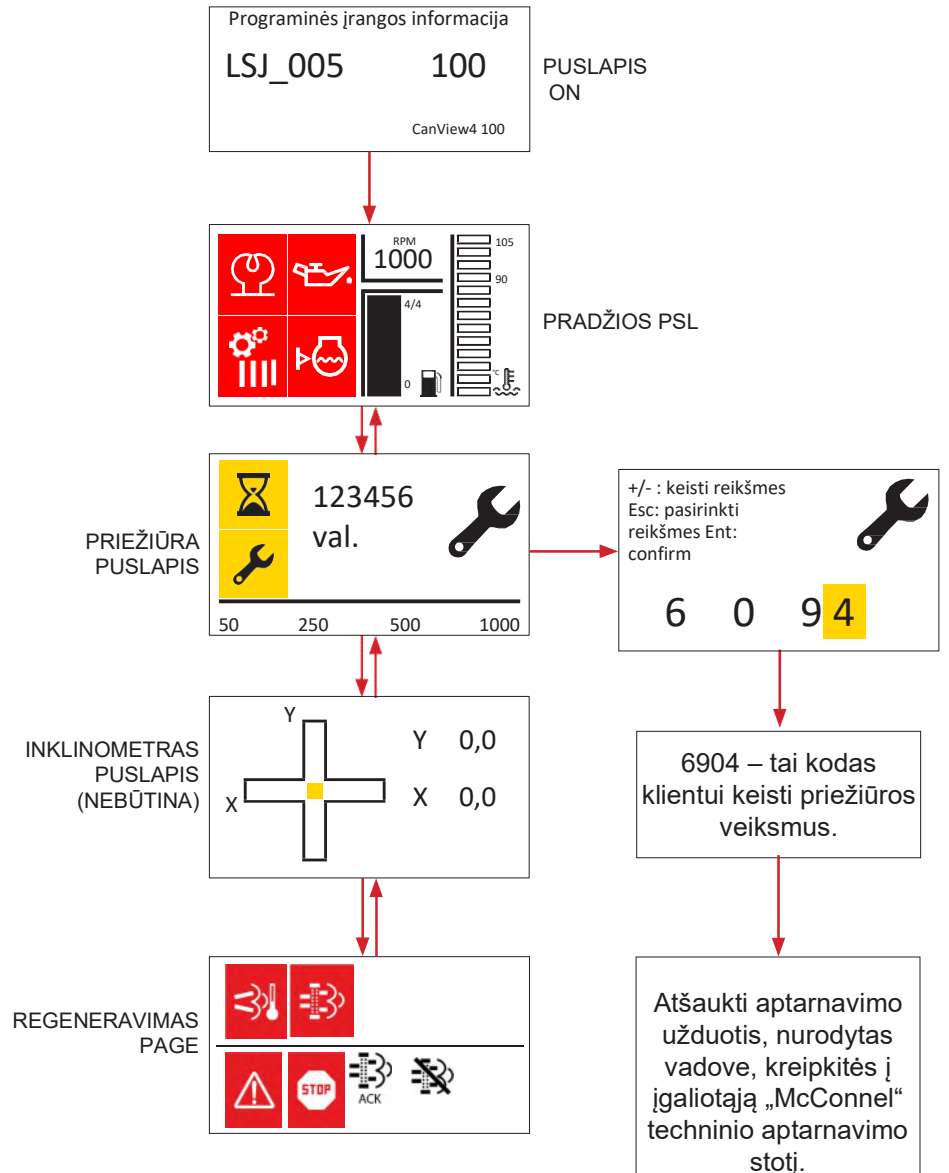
Programinės įrangos informacija

LSJ_005 100

CanView4 100

PUSLAPIS ON

RPM
1000

4/4

0

105

90

°C

PRADŽIOS PSL

123456
val.

50 250 500 1000

PRIEŽIŪRA PUSLAPIS

+/- : keisti reikšmes
Esc: pasirinkti reikšmes Ent: confirm

6 0 9 4

6904 – tai kodas klientui keisti priežiūros veiksmus.

Y

X

Y 0,0

X 0,0

INKLINOMETRAS PUSLAPIS (NEBŪTINA)

STOP

ACK

REGENERAVIMAS PAGE

Atšaukti aptarnavimo užduotis, nurodytas vadove, kreipkitės į įgaliotąją „McConnel“ techninio aptarnavimo stotį.